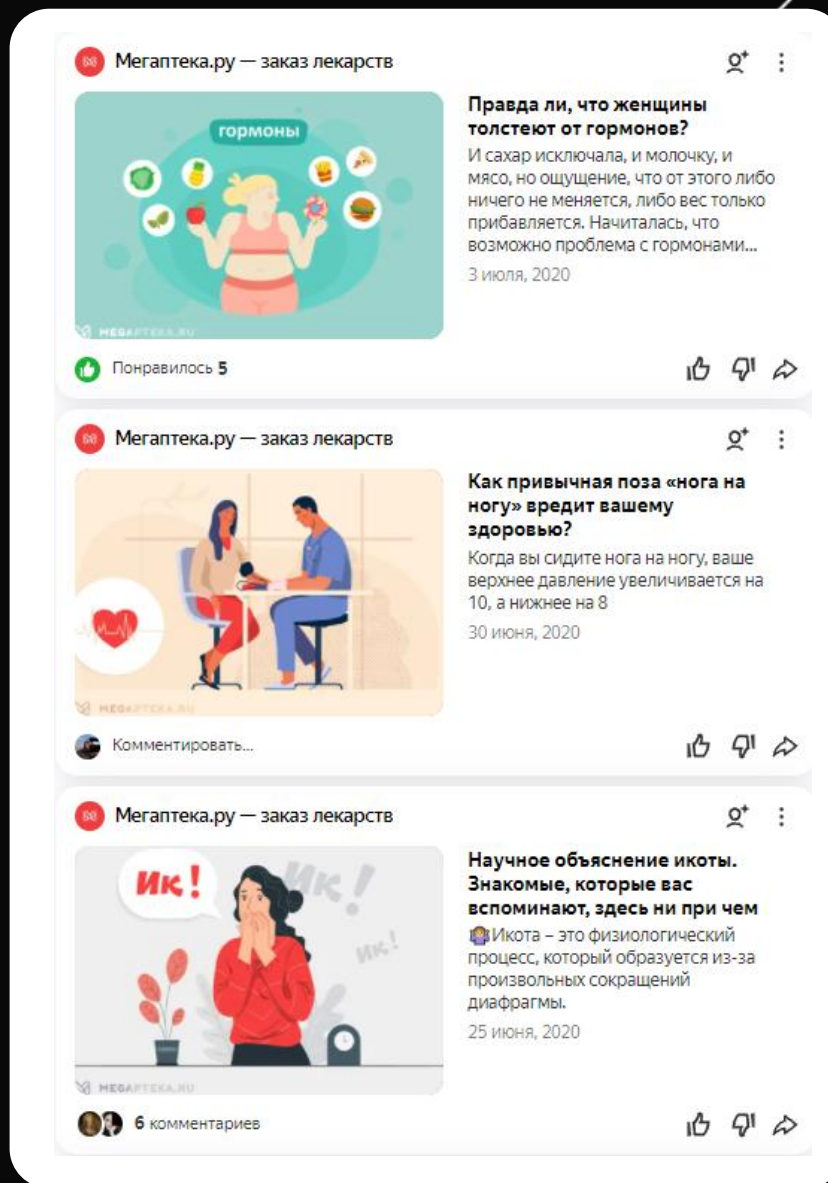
Мегаптека.ру — заказ лекарств

гормоны

MEGAPTEKA.RU

Правда ли, что женщины толстеют от гормонов?

И сахар исключала, и молочку, и мясо, но ощущение, что от этого либо ничего не меняется, либо вес только прибавляется. Начиталась, что возможно проблема с гормонами...

3 июля, 2020

Понравилось 5

Мегаптека.ру — заказ лекарств

MEGAPTEKA.RU

Как привычная поза «нога на ногу» вредит вашему здоровью?

Когда вы сидите нога на ногу, ваше верхнее давление увеличивается на 10, а нижнее на 8

30 июня, 2020

Комментировать...

Мегаптека.ру — заказ лекарств

Ик! Ик! ик!

MEGAPTEKA.RU

Научное объяснение икоты. Знакомые, которые вас вспоминают, здесь ни при чем

Икота – это физиологический процесс, который образуется из-за произвольных сокращений диафрагмы.

25 июня, 2020

6 комментариев